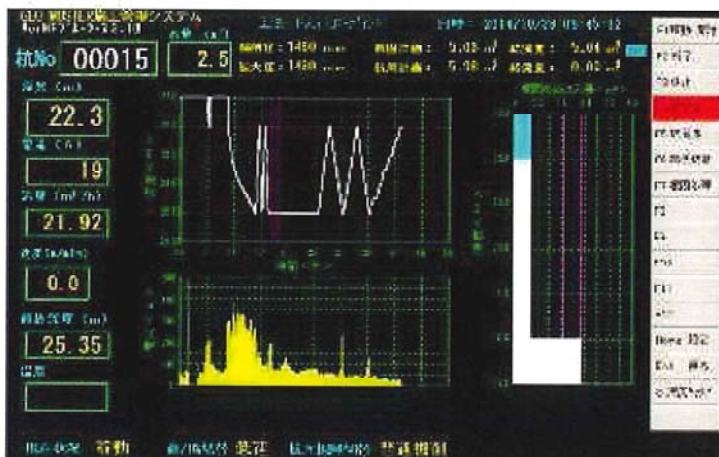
GLU 施工管理システム
Ver.HFJ 1.0.12.10
杭No 00015
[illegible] 2.5
深度 (m)
22.3
電流 (A)
19
流量 (m³/h)
21.92
速度 (m/min)
0.0
累積流量 (m)
25.35
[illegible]
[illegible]
日時：2014/10/29 09:45:12
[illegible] 1450 mm
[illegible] 1400 mm
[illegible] 5.03 m³
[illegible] 5.08 m³
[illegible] 5.04 m³
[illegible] 0.00 m³
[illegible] 稼動 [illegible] 正転 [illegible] 管理 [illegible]